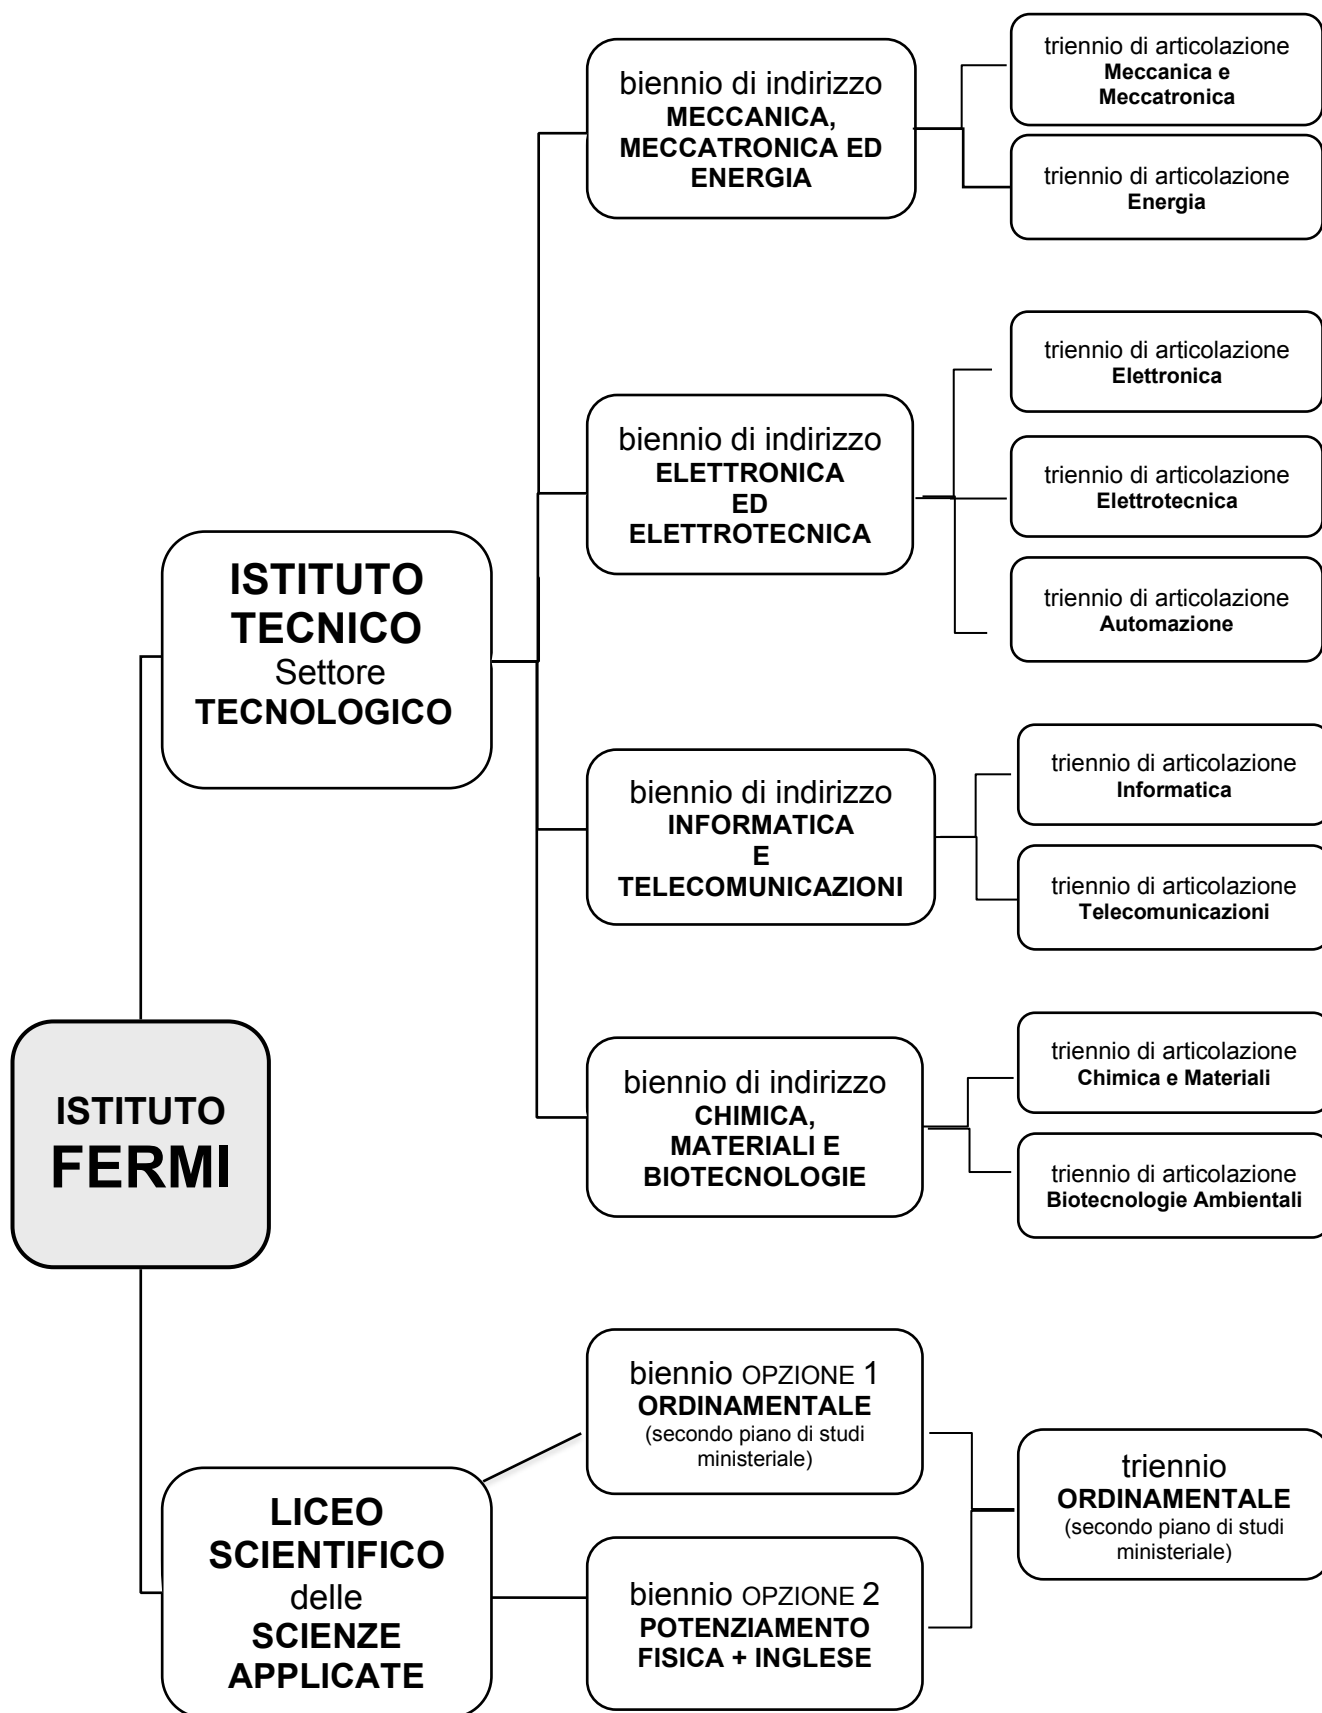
ISTITUTO FERMI

ISTITUTO TECNICO Settore TECNOLOGICO

biennio di indirizzo MECCANICA, MECCATRONICA ED ENERGIA

triennio di articolazione Meccanica e Meccatronica

triennio di articolazione Energia

biennio di indirizzo ELETTRONICA ED ELETTROTECNICA

triennio di articolazione Elettronica

triennio di articolazione Elettrotecnica

triennio di articolazione Automazione

biennio di indirizzo INFORMATICA E TELECOMUNICAZIONI

triennio di articolazione Informatica

triennio di articolazione Telecomunicazioni

biennio di indirizzo CHIMICA, MATERIALI E BIOTECNOLOGIE

triennio di articolazione Chimica e Materiali

triennio di articolazione Biotecnologie Ambientali

LICEO SCIENTIFICO delle SCIENZE APPLICATE

biennio OPZIONE 1 ORDINAMENTALE (secondo piano di studi ministeriale)

biennio OPZIONE 2 POTENZIAMENTO FISICA + INGLESE

triennio ORDINAMENTALE (secondo piano di studi ministeriale)